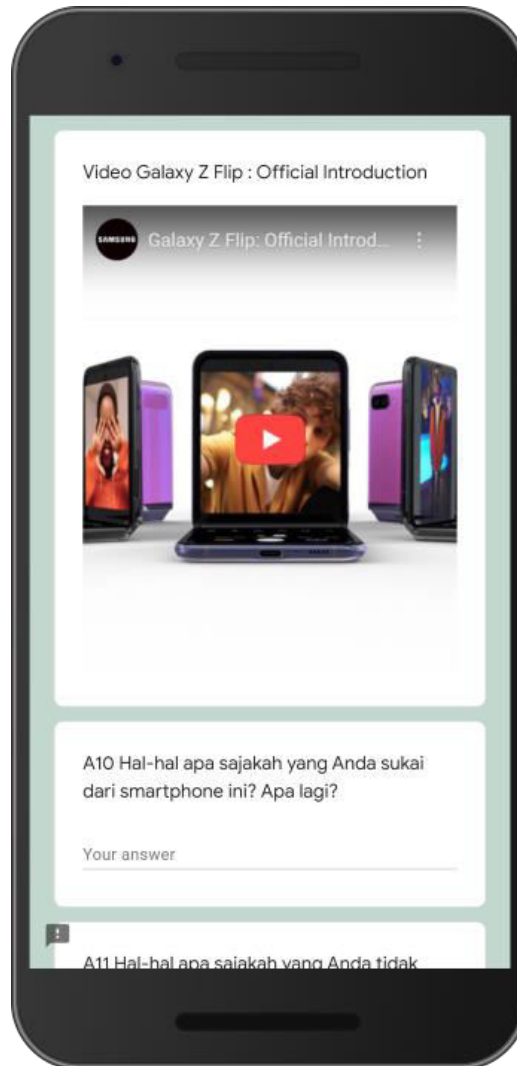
Video Galaxy Z Flip : Official Introduction

SAMSUNG Galaxy Z Flip: Official Introd...

A10 Hal-hal apa sajakah yang Anda sukai dari smartphone ini? Apa lagi?

Your answer

A11 Hal-hal apa sajakah yang Anda tidak